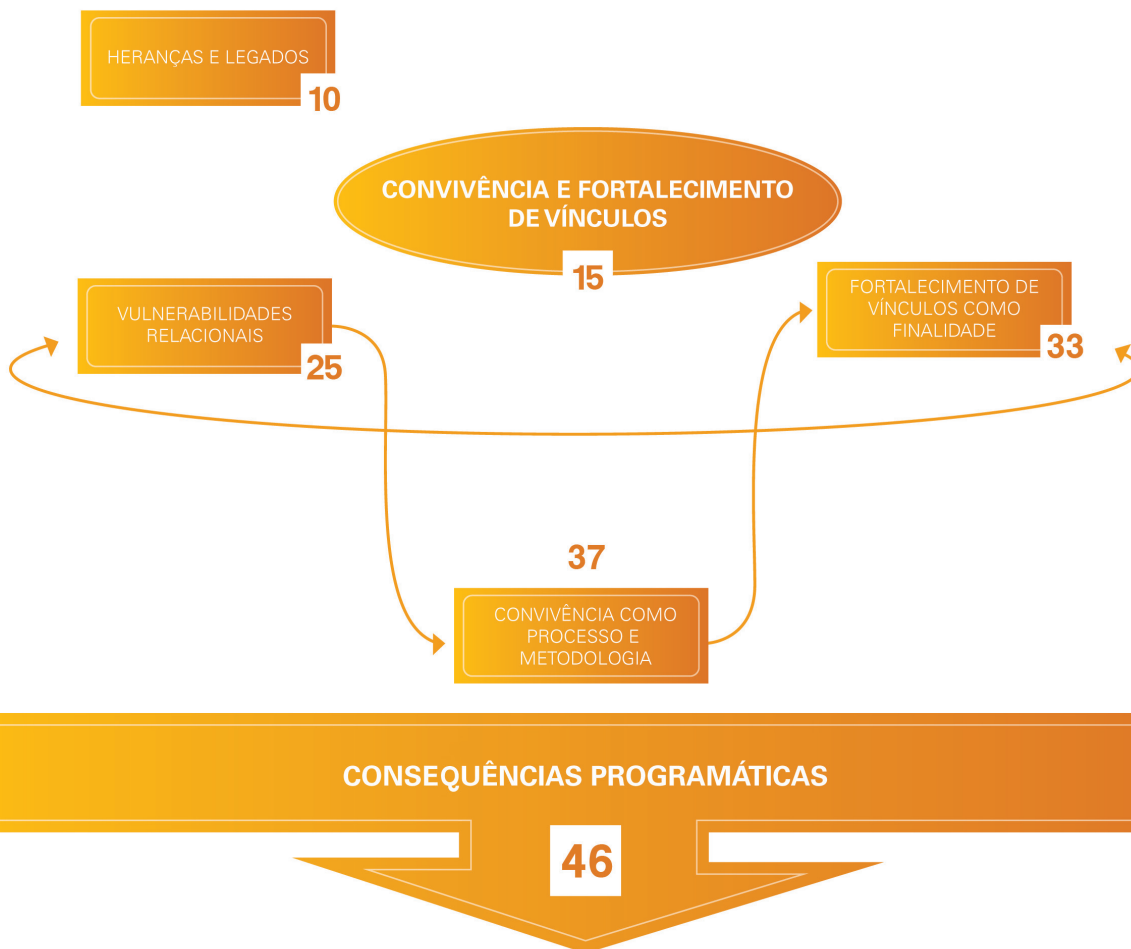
HERANÇAS E LEGADOS
10

CONVIVÊNCIA E FORTALECIMENTO DE VÍNCULOS
15

VULNERABILIDADES RELACIONAIS
25

FORTALECIMENTO DE VÍNCULOS COMO FINALIDADE
33

37
CONVIVÊNCIA COMO PROCESSO E METODOLOGIA

CONSEQUÊNCIAS PROGRAMÁTICAS
46